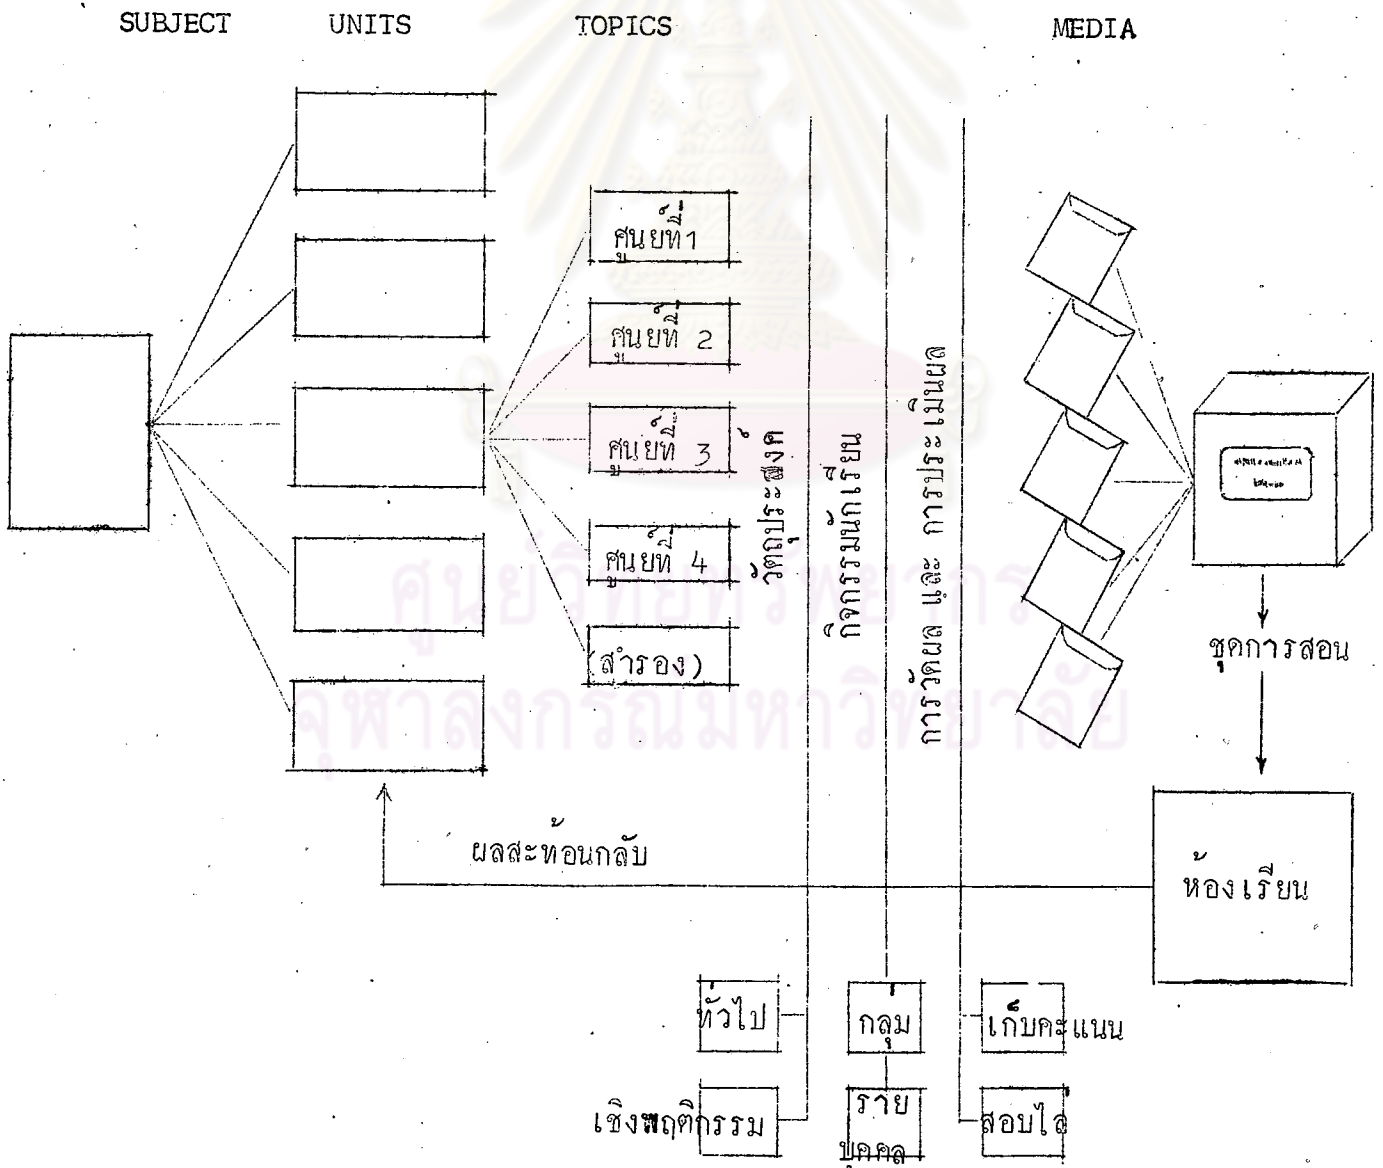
SUBJECT UNITS TOPICS MEDIA

ศูนย์ที่1

ศูนย์ที่ 2

ศูนย์ที่ 3

ศูนย์ที่ 4

(สำรอง)

วัตถุประสงค์

กิจกรรมนักเรียน

การวัดผล และ การประเมินผล

ชุดการสอน

ห้องเรียน

ผลสะท้อนกลับ

ทั่วไป

เชิงพฤติกรรม

กลุ่ม

รายบุคคล

เก็บคะแนน

สอบไล่

ศูนย์วิทยทรัพยากร
จุฬาลงกรณ์มหาวิทยาลัย